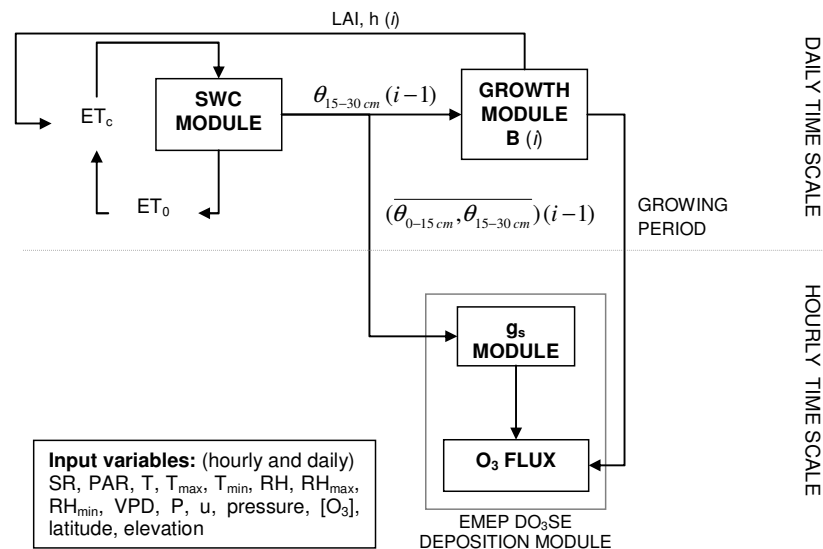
LAI, h (*i*)

DAILY TIME SCALE

ET$_c$

SWC MODULE

$\theta_{15-30\,cm}\,(i-1)$

GROWTH MODULE B (*i*)

ET$_0$

$(\overline{\theta_{0-15\,cm}, \theta_{15-30\,cm}})\,(i-1)$

GROWING PERIOD

HOURLY TIME SCALE

g$_s$ MODULE

O$_3$ FLUX

**Input variables:** (hourly and daily) SR, PAR, T, T$_{max}$, T$_{min}$, RH, RH$_{max}$, RH$_{min}$, VPD, P, u, pressure, [O$_3$], latitude, elevation

EMEP DO$_3$SE DEPOSITION MODULE